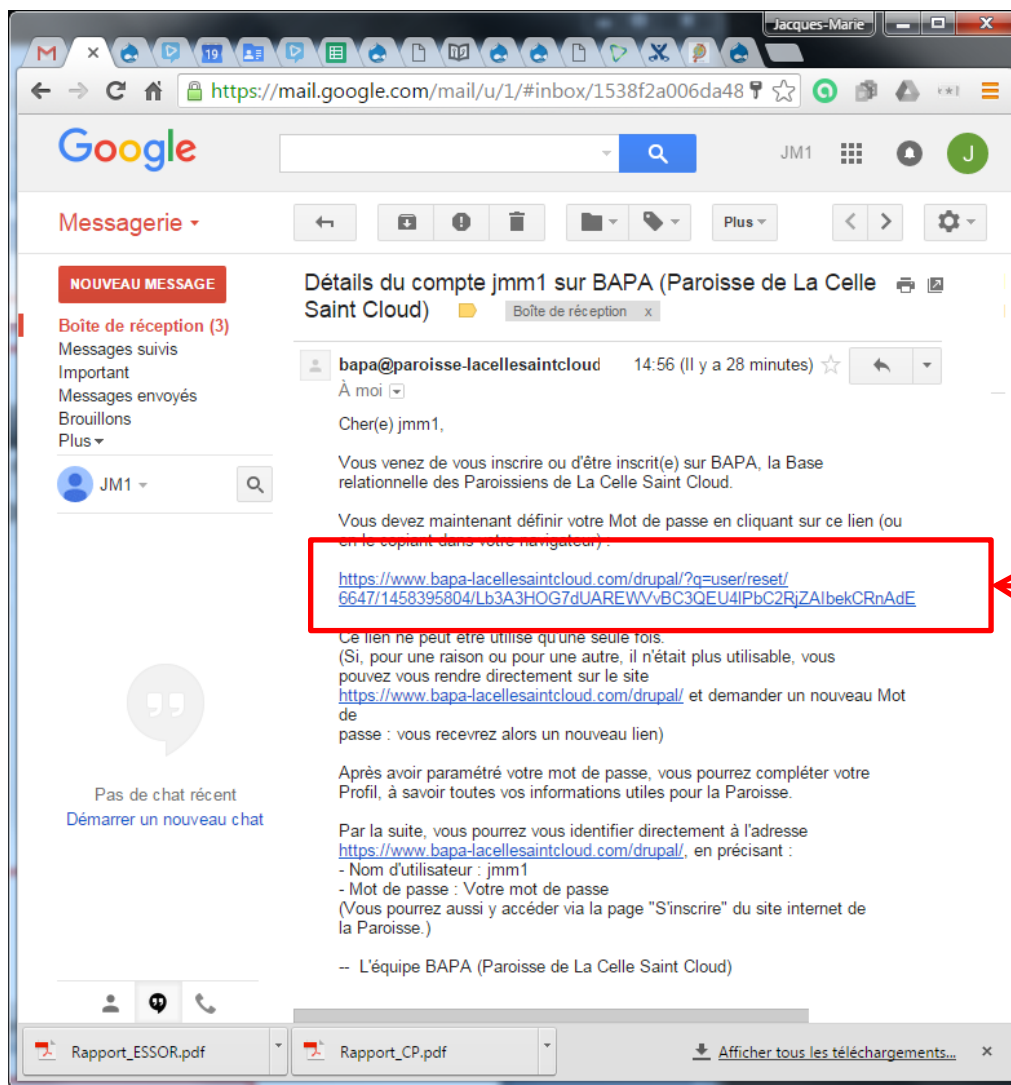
Jacques-Marie

https://mail.google.com/mail/u/1/#inbox/1538f2a006da48

Google

JM1

J

Messagerie

Plus

NOUVEAU MESSAGE

Boîte de réception (3)
Messages suivis
Important
Messages envoyés
Brouillons
Plus

JM1

Pas de chat récent
Démarrer un nouveau chat

Détails du compte jmm1 sur BAPA (Paroisse de La Celle Saint Cloud)

Boîte de réception x

bapa@paroisse-lacellesaintcloud

14:56 (Il y a 28 minutes)

À moi

Cher(e) jmm1,

Vous venez de vous inscrire ou d'être inscrit(e) sur BAPA, la Base relationnelle des Paroissiens de La Celle Saint Cloud.

Vous devez maintenant définir votre Mot de passe en cliquant sur ce lien (ou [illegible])

https://www.bapa-lacellesaintcloud.com/drupal/?q=user/reset/6647/1458395804/Lb3A3HOG7dUAREWVvBC3QEU4lPbC2RjZAIbekCRnAdE

Ce lien ne peut être utilisé qu'une seule fois.
(Si, pour une raison ou pour une autre, il n'était plus utilisable, vous pouvez vous rendre directement sur le site https://www.bapa-lacellesaintcloud.com/drupal/ et demander un nouveau Mot de
passe : vous recevrez alors un nouveau lien)

Après avoir paramétré votre mot de passe, vous pourrez compléter votre Profil, à savoir toutes vos informations utiles pour la Paroisse.

Par la suite, vous pourrez vous identifier directement à l'adresse https://www.bapa-lacellesaintcloud.com/drupal/, en précisant :
- Nom d'utilisateur : jmm1
- Mot de passe : Votre mot de passe
(Vous pourrez aussi y accéder via la page "S'inscrire" du site internet de la Paroisse.)

-- L'équipe BAPA (Paroisse de La Celle Saint Cloud)

Rapport_ESSOR.pdf
Rapport_CP.pdf
Afficher tous les téléchargements...